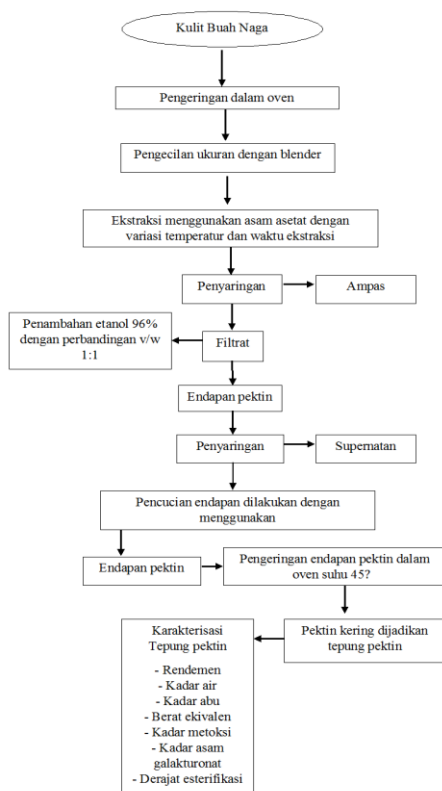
Kulit Buah Naga

Pengeringan dalam oven

Pengecilan ukuran dengan blender

Ekstraksi menggunakan asam asetat dengan variasi temperatur dan waktu ekstraksi

Penyaringan

Ampas

Penambahan etanol 96% dengan perbandingan v/w 1:1

Filtrat

Endapan pektin

Penyaringan

Supernatan

Pencucian endapan dilakukan dengan menggunakan

Endapan pektin

Pengeringan endapan pektin dalam oven suhu 45?

Pektin kering dijadikan tepung pektin

Karakterisasi Tepung pektin

- Rendemen
- Kadar air
- Kadar abu
- Berat ekivalen
- Kadar metoksi
- Kadar asam galakturonat
- Derajat esterifikasi